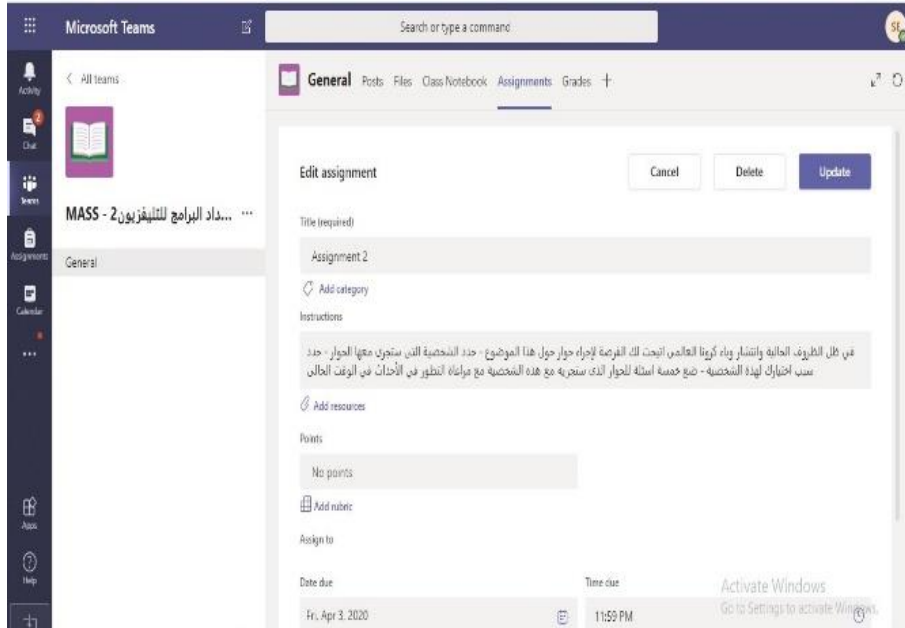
Microsoft Teams

Search or type a command

SE

Activity

2

Chat

Teams

Assignments

Calendar

...

Apps

Help

< All teams

MASS - 2داد البرامج للتليفزيون... ...

General

General Posts Files Class Notebook Assignments Grades +

Edit assignment

Cancel

Delete

Update

Title (required)

Assignment 2

Add category

Instructions

في ظل الظروف الحالية وانتشار وباء كرونا العالمي اتيحت لك الفرصة لإجراء حوار حول هذا الموضوع - حدد الشخصية التي ستجري معها الحوار - حدد سبب اختيارك لهذة الشخصية - ضع خمسة اسئلة للحوار الذى ستجريه مع هذه الشخصية مع مراعاة التطور في الأحداث في الوقت الحالي

Add resources

Points

No points

Add rubric

Assign to

Date due

Fri, Apr 3, 2020

Time due

11:59 PM

Activate Windows
Go to Settings to activate Windows.